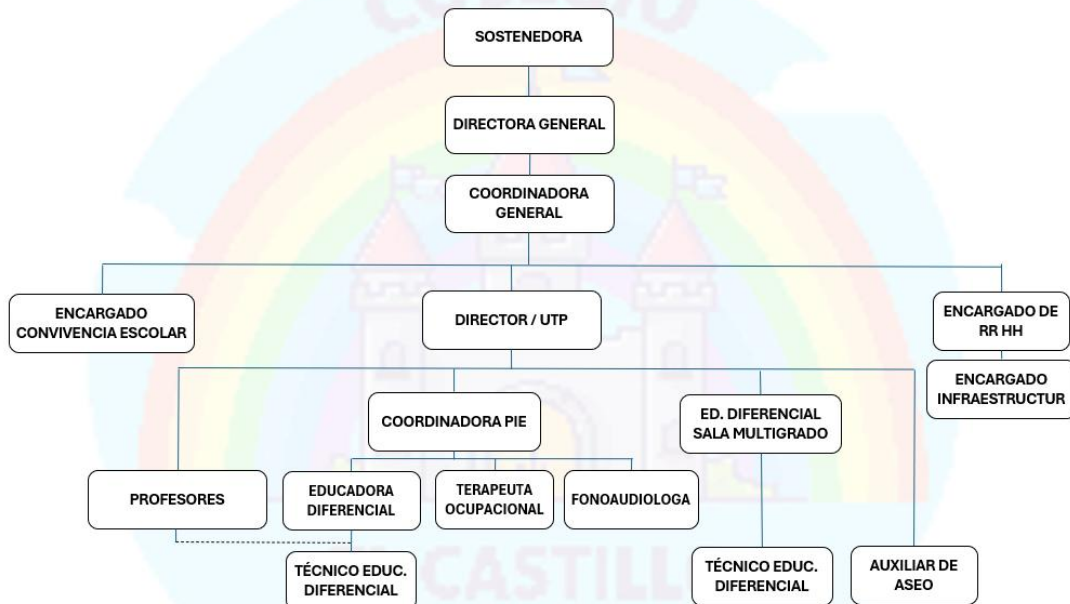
SOSTENEDORA

DIRECTORA GENERAL

COORDINADORA GENERAL

ENCARGADO CONVIVENCIA ESCOLAR

DIRECTOR / UTP

ENCARGADO DE RR HH

ENCARGADO INFRAESTRUCTUR

COORDINADORA PIE

ED. DIFERENCIAL SALA MULTIGRADO

PROFESORES

EDUCADORA DIFERENCIAL

TERAPEUTA OCUPACIONAL

FONOAUDIOLOGA

TÉCNICO EDUC. DIFERENCIAL

TÉCNICO EDUC. DIFERENCIAL

AUXILIAR DE ASEO

CASTILL